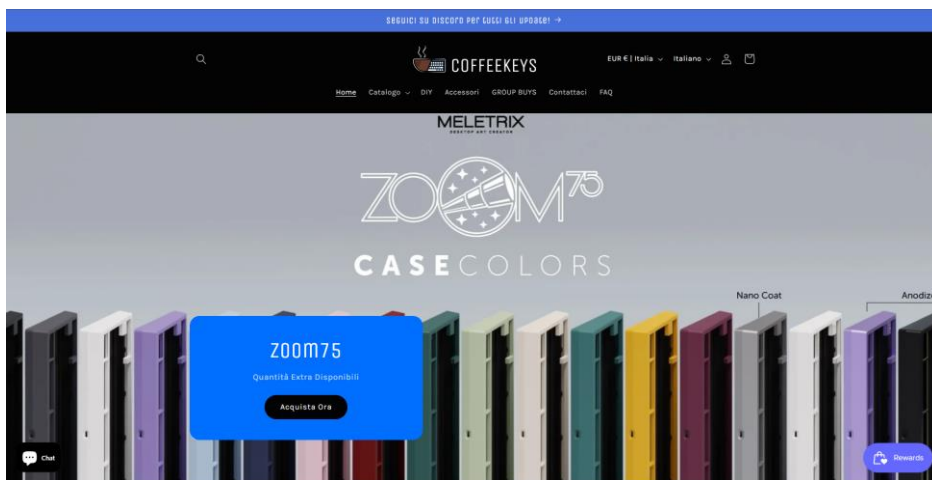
SEGUICI SU DISCORD PER TUTTI GLI UPDATE! →

COFFEEKEYS

EUR € | Italia Italiano

Home Catalogo DIY Accessori GROUP BUYS Contattaci FAQ

MELETRIX
DESKTOP ART CREATOR

ZOOM75

CASECOLORS

Nano Coat

Anodiz

ZOOM75

Quantità Extra Disponibili

Acquista Ora

Chat

Rewards